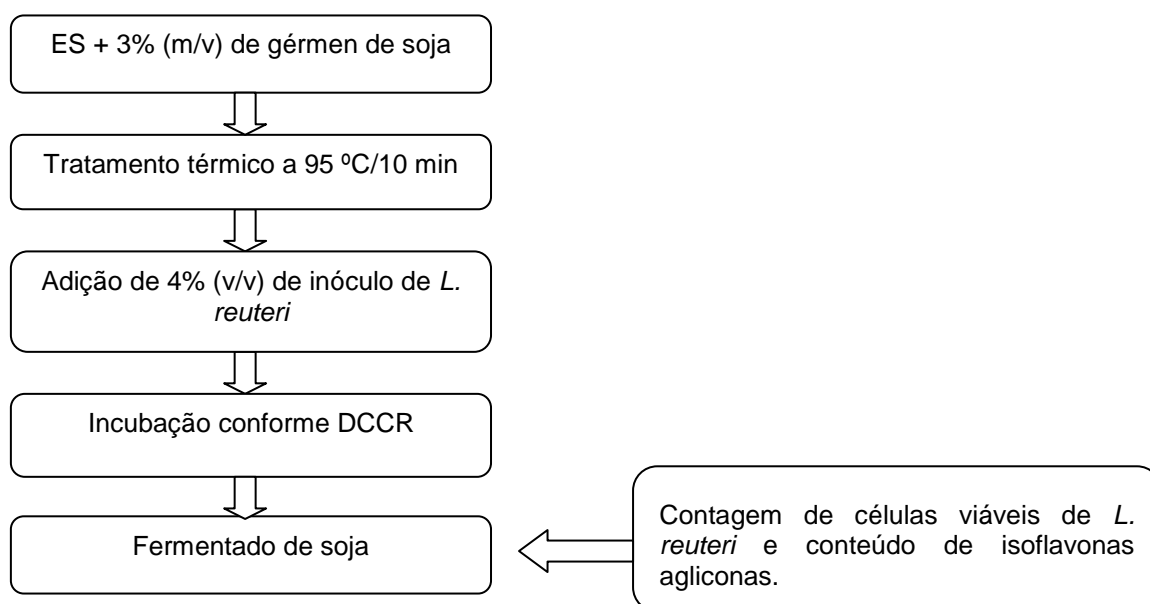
ES + 3% (m/v) de gérmen de soja

Tratamento térmico a 95 ºC/10 min

Adição de 4% (v/v) de inóculo de *L. reuteri*

Incubação conforme DCCR

Fermentado de soja

Contagem de células viáveis de *L. reuteri* e conteúdo de isoflavonas agliconas.